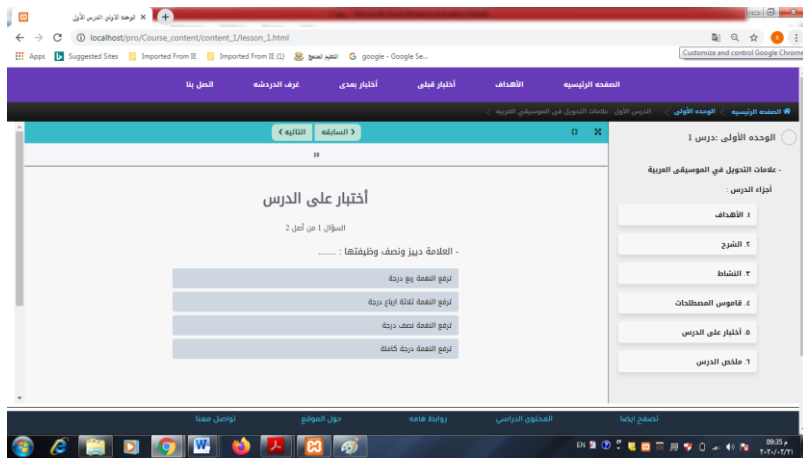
الوحده الاولي الدرس الأول ×

localhost/pro/Course_content/content_1/lesson_1.html

Apps Suggested Sites Imported From IE Imported From IE (1) تنظيم المصنع google - Google Se...

Customize and control Google Chrome

الصفحه الرئيسيه الأهداف أختبار قبلى أختبار بعدى غرف الدردشه اتصل بنا

الصفحه الرئيسيه > الوحده الأولى > الدرس الأول : علامات التحويل في الموسيقى العربيه

الوحده الأولى :درس 1

- علامات التحويل في الموسيقى العربية

أجزاء الدرس :

١. الأهداف

٢. الشرح

٣. النشاط

٤. قاموس المصطلحات

٥. أختبار على الدرس

٦. ملخص الدرس

< السابقه التاليه >

10

أختبار على الدرس

السؤال 1 من أصل 2

- العلامة دييز ونصف وظيفتها : .......

ترفع النغمة ربع درجة

ترفع النغمة ثلاثة ارباع درجة

ترفع النغمة نصف درجة

ترفع النغمة درجة كاملة

تصفح ايضا المحتوى الدراسي روابط هامه حول الموقع تواصل معنا

EN 09:35 م ٢٠٢٠/٠٢/٢١